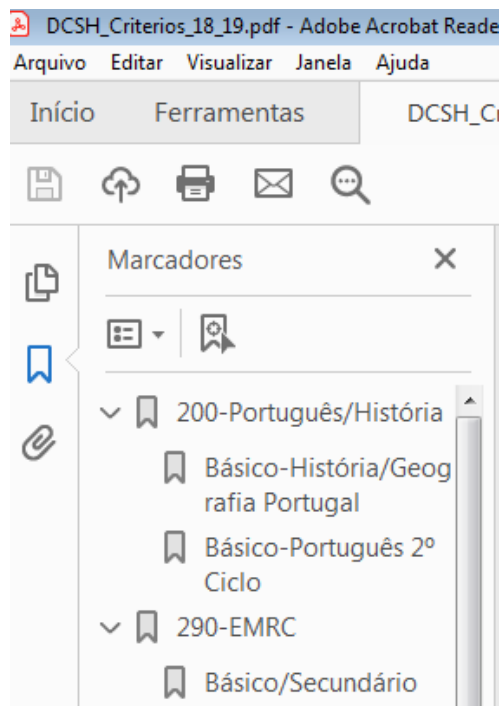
DCSH_Criterios_18_19.pdf - Adobe Acrobat Reade

Arquivo Editar Visualizar Janela Ajuda

Início Ferramentas DCSH_Cr

Marcadores

200-Português/História

Básico-História/Geografia Portugal

Básico-Português 2º Ciclo

290-EMRC

Básico/Secundário